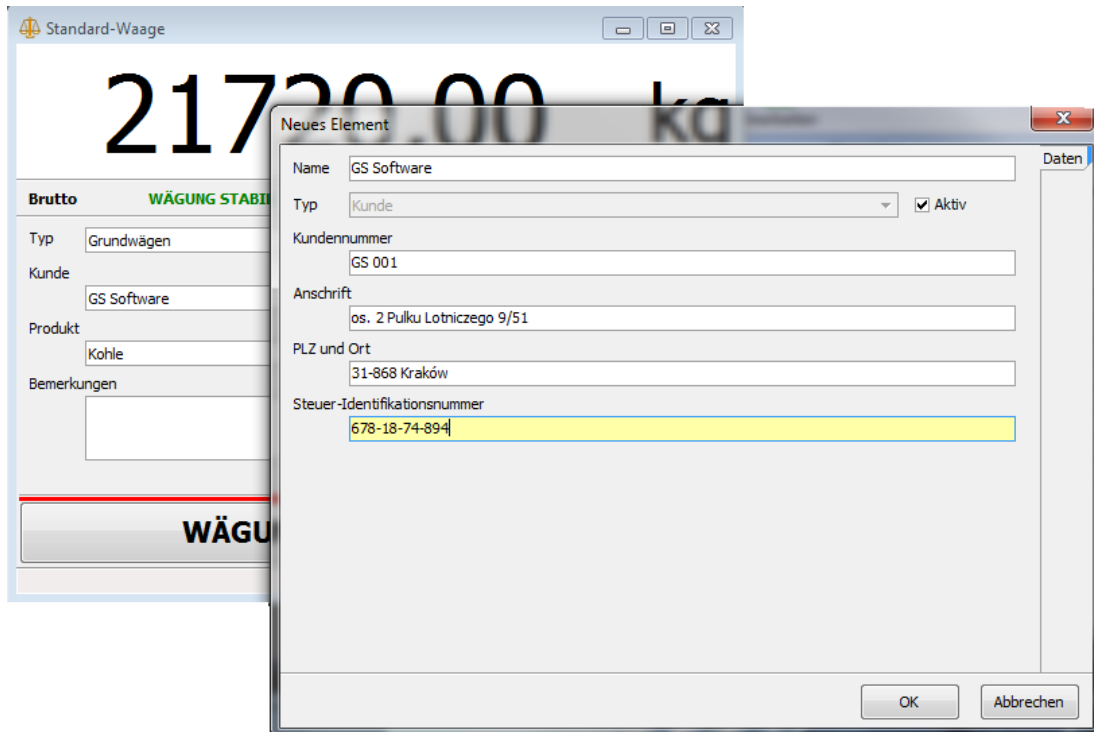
Standard-Waage

21720.00 kg

Brutto WÄGUNG STABI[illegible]

Typ Grundwägen

Kunde GS Software

Produkt Kohle

Bemerkungen

WÄGU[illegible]

Neues Element

Name GS Software

Typ Kunde

Aktiv

Kundennummer GS 001

Anschrift os. 2 Pulku Lotniczego 9/51

PLZ und Ort 31-868 Kraków

Steuer-Identifikationsnummer 678-18-74-894

Daten

OK Abbrechen